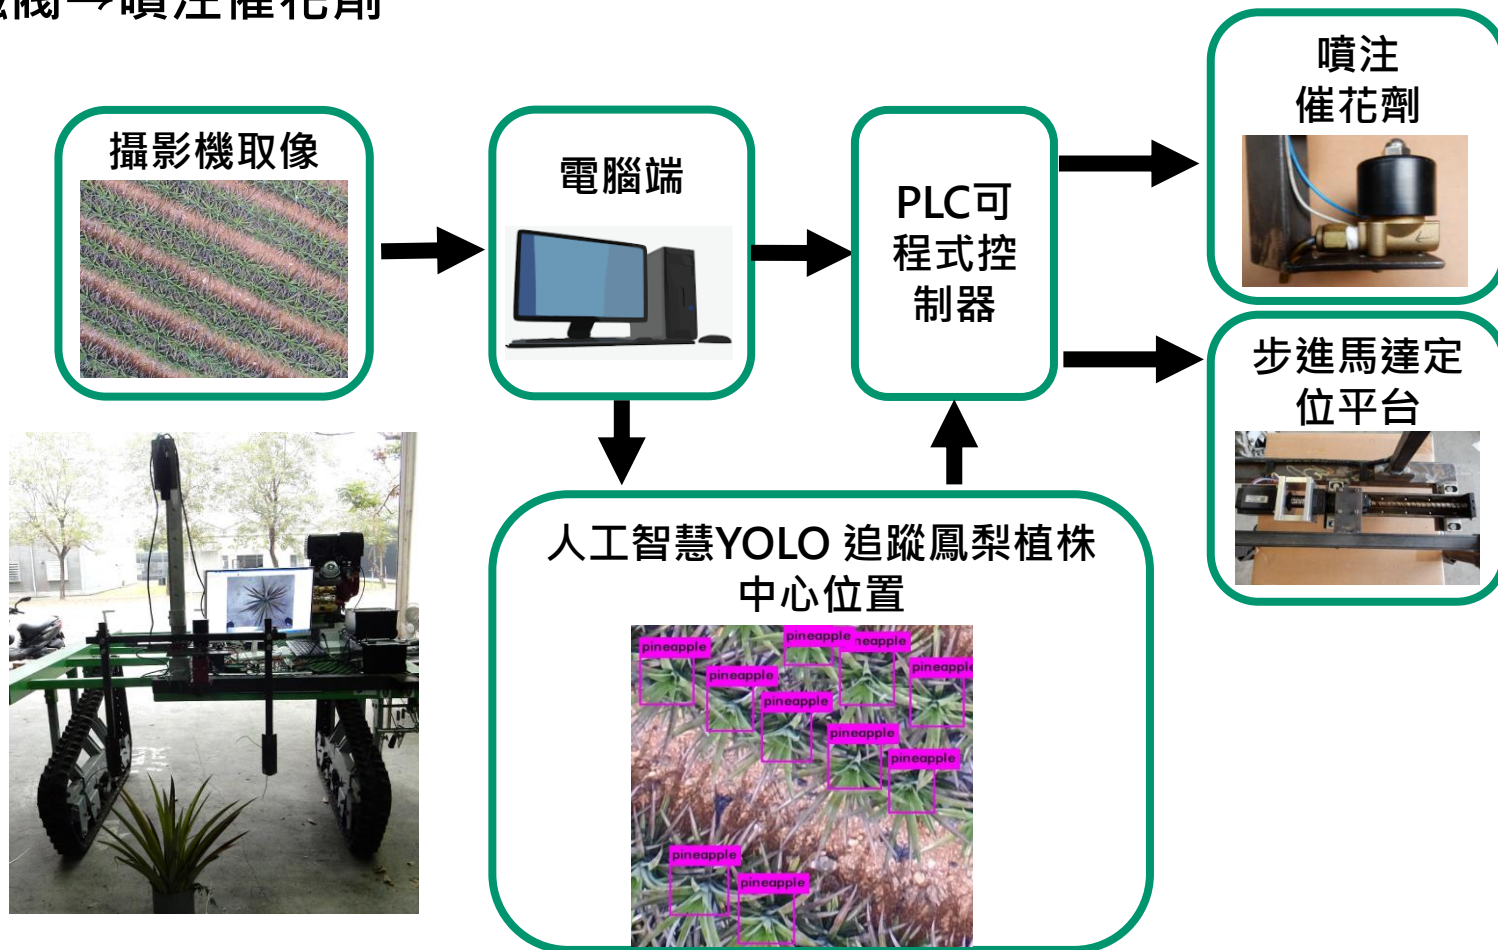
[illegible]機→噴注催花劑

攝影機取像

電腦端

PLC可程式控制器

噴注催花劑

步進馬達定位平台

人工智慧YOLO 追蹤鳳梨植株中心位置

pineapple
pineapple
pineapple
pineapple
pineapple
pineapple
pineapple
pineapple
pineapple
pineapple